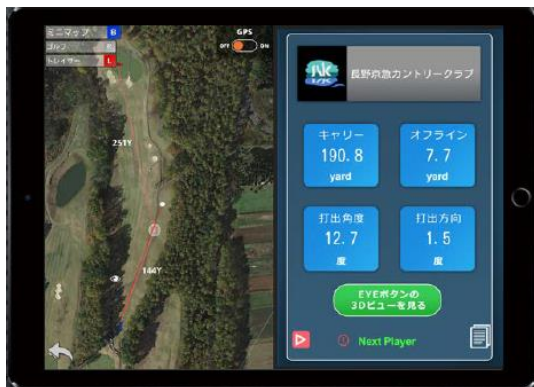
ミニマップ B
ゴルフ
トレイサー L

GPS
OFF ON

251Y

144Y

長野京急カントリークラブ

キャリー
190.8
yard

オフライン
7.7
yard

打出角度
12.7
度

打出方向
1.5
度

EYEボタンの
3Dビューを見る

Next Player